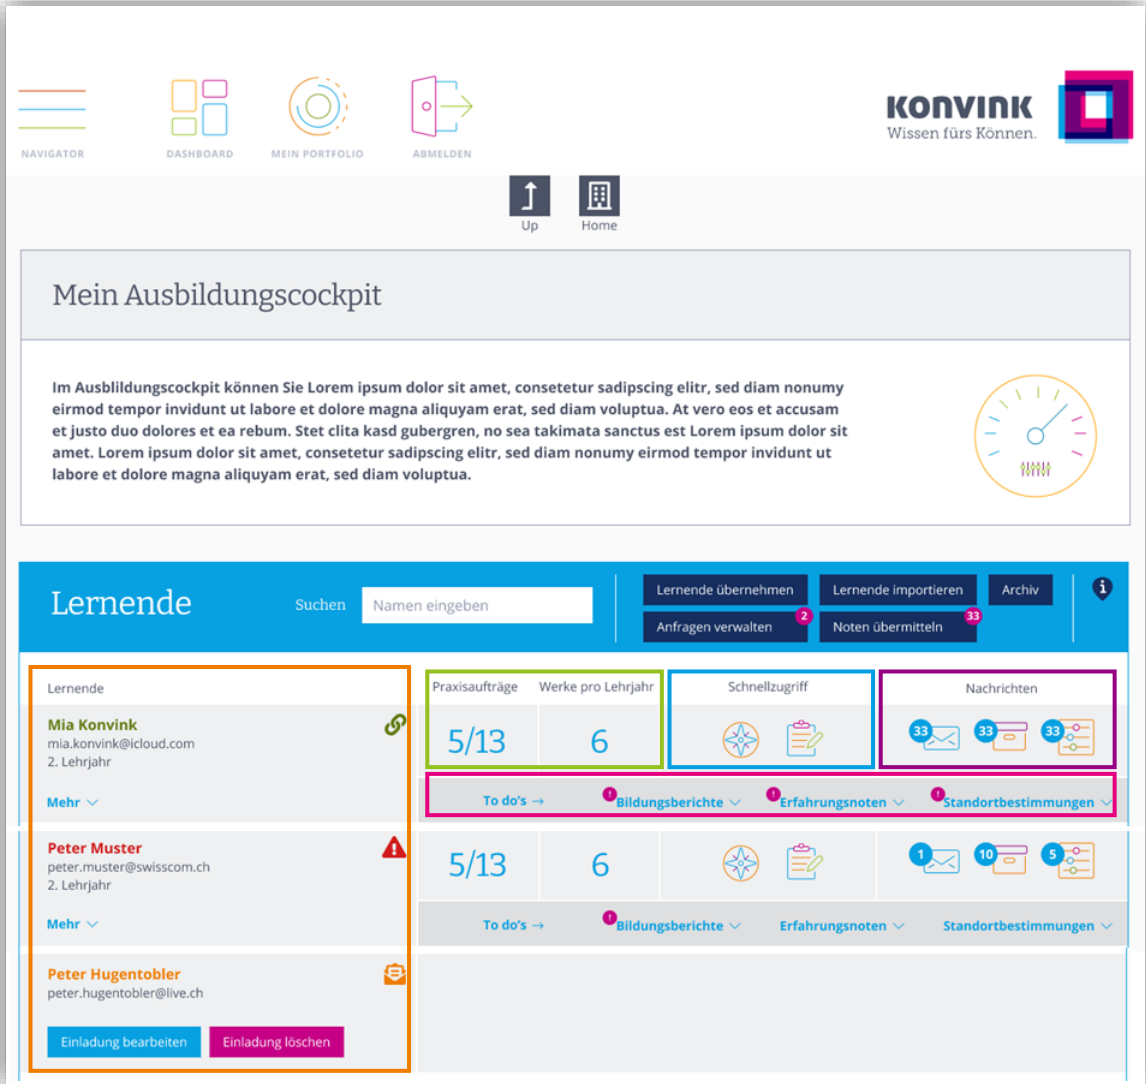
NAVIGATOR DASHBOARD MEIN PORTFOLIO ABMELDEN

KONVINK
Wissen fürs Können.

Up Home

Mein Ausbildungscockpit

Im Ausblildungscockpit können Sie Lorem ipsum dolor sit amet, consetetur sadipscing elitr, sed diam nonumy eirmod tempor invidunt ut labore et dolore magna aliquyam erat, sed diam voluptua. At vero eos et accusam et justo duo dolores et ea rebum. Stet clita kasd gubergren, no sea takimata sanctus est Lorem ipsum dolor sit amet. Lorem ipsum dolor sit amet, consetetur sadipscing elitr, sed diam nonumy eirmod tempor invidunt ut labore et dolore magna aliquyam erat, sed diam voluptua.

Lernende

Suchen Namen eingeben

Lernende übernehmen Lernende importieren Archiv
Anfragen verwalten 2 Noten übermitteln 33

| Lernende | Praxisaufträge | Werke pro Lehrjahr | Schnellzugriff | Nachrichten |
|---|---|---|---|---|
| Mia Konvink mia.konvink@icloud.com 2. Lehrjahr | 5/13 | 6 | | 33 33 33 |
| Mehr | To do's → | Bildungsberichte | Erfahrungsnoten | Standortbestimmungen |
| Peter Muster peter.muster@swisscom.ch 2. Lehrjahr | 5/13 | 6 | | 1 10 5 |
| Mehr | To do's → | Bildungsberichte | Erfahrungsnoten | Standortbestimmungen |

Peter Hugentobler
peter.hugentobler@live.ch

Einladung bearbeiten Einladung löschen